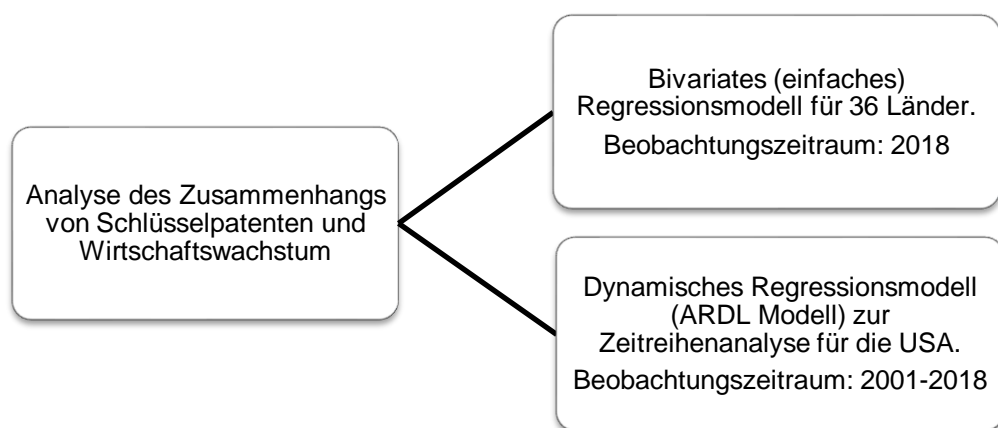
Analyse des Zusammenhangs von Schlüsselpatenten und Wirtschaftswachstum

Bivariates (einfaches) Regressionsmodell für 36 Länder.

Beobachtungszeitraum: 2018

Dynamisches Regressionsmodell (ARDL Modell) zur Zeitreihenanalyse für die USA.

Beobachtungszeitraum: 2001-2018